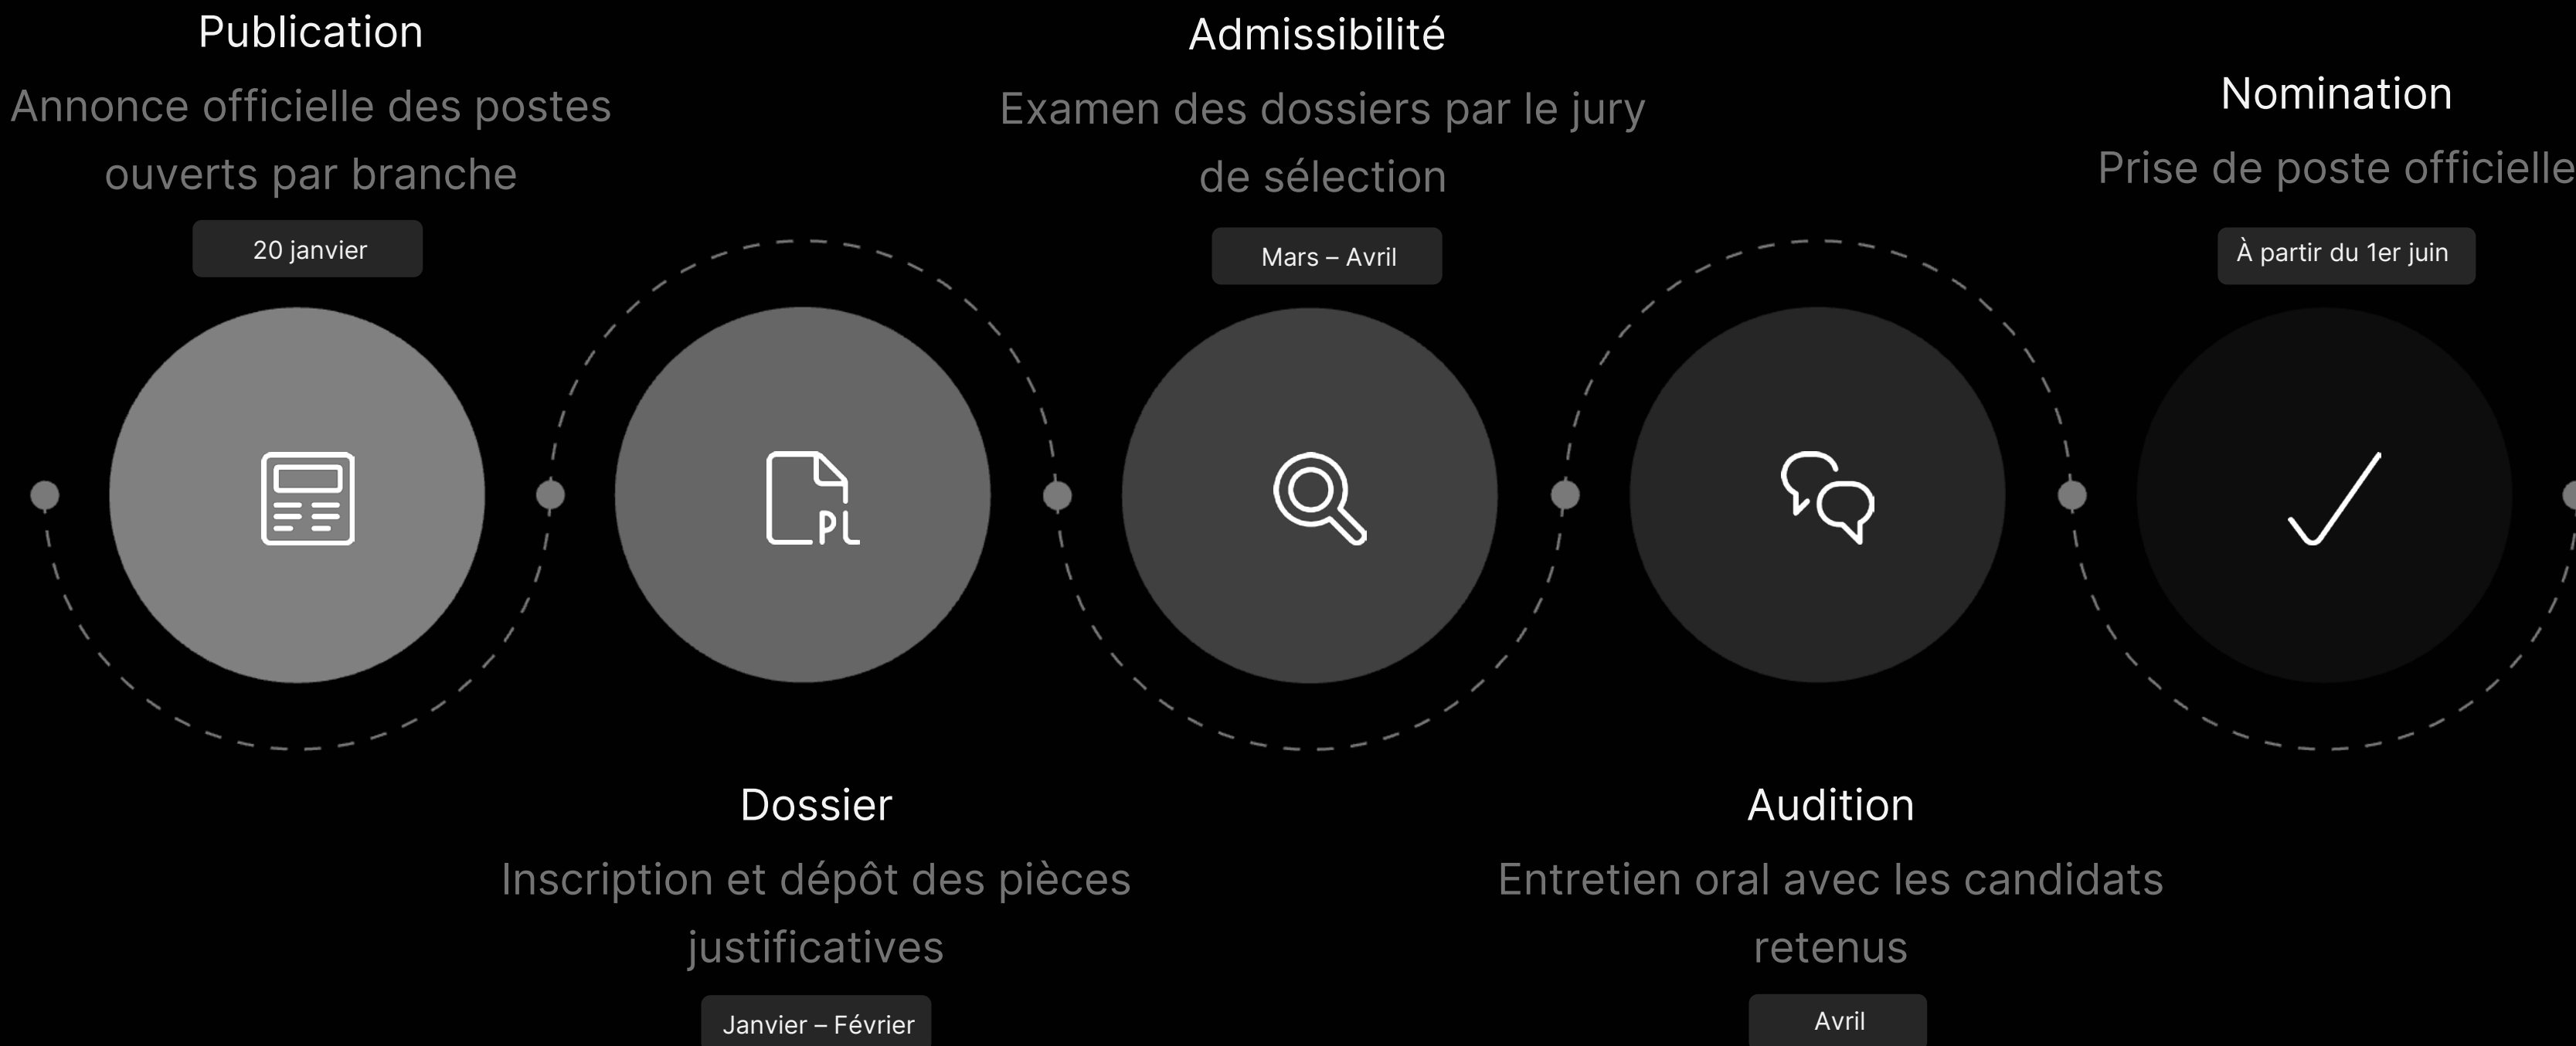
Publication
Annonce officielle des postes ouverts par branche
20 janvier

Admissibilité
Examen des dossiers par le jury de sélection
Mars – Avril

Nomination
Prise de poste officielle
À partir du 1er juin

PL

Dossier
Inscription et dépôt des pièces justificatives
Janvier – Février

Audition
Entretien oral avec les candidats retenus
Avril